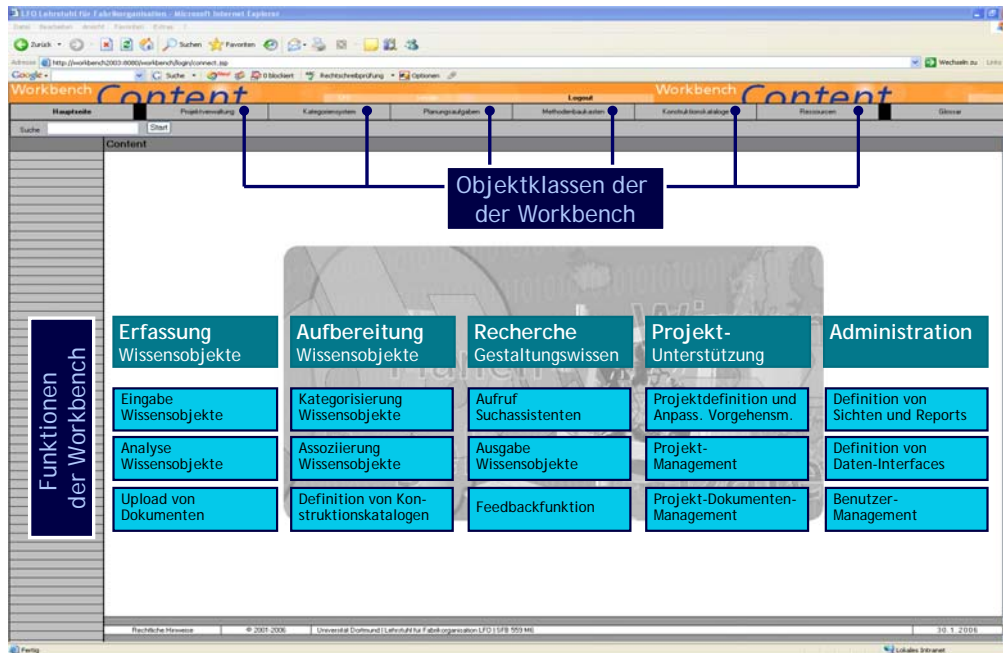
LFO Lehrstuhl für Fabrikorganisation - Microsoft Internet Explorer

Datei Bearbeiten Ansicht Favoriten Extras ?

Zurück Suchen Favoriten

Adresse http://workbench2003:8080/workbench/login/connect.jsp Wechseln zu Links

Google Suche 0 blockiert Rechtschreibprüfung Optionen

Workbench Content Logout Workbench Content

Hauptseite | Projektverwaltung | Kategoriensystem | Planungsaufgaben | Methodenbaukasten | Konstruktionskataloge | Ressourcen | Glossar

Suche: Start

Content

Objektklassen der der Workbench

Funktionen der Workbench

Erfassung Wissensobjekte

Aufbereitung Wissensobjekte

Recherche Gestaltungswissen

Projekt-Unterstützung

Administration

Eingabe Wissensobjekte

Kategorisierung Wissensobjekte

Aufruf Suchassistenten

Projektdefinition und Anpass. Vorgehensm.

Definition von Sichten und Reports

Analyse Wissensobjekte

Assoziierung Wissensobjekte

Ausgabe Wissensobjekte

Projekt-Management

Definition von Daten-Interfaces

Upload von Dokumenten

Definition von Konstruktionskatalogen

Feedbackfunktion

Projekt-Dokumenten-Management

Benutzer-Management

Rechtliche Hinweise | © 2001-2006 | Universität Dortmund | Lehrstuhl für Fabrikorganisation LFO | SFB 559 M6 | 30.1.2006

Fertig | Lokales Intranet